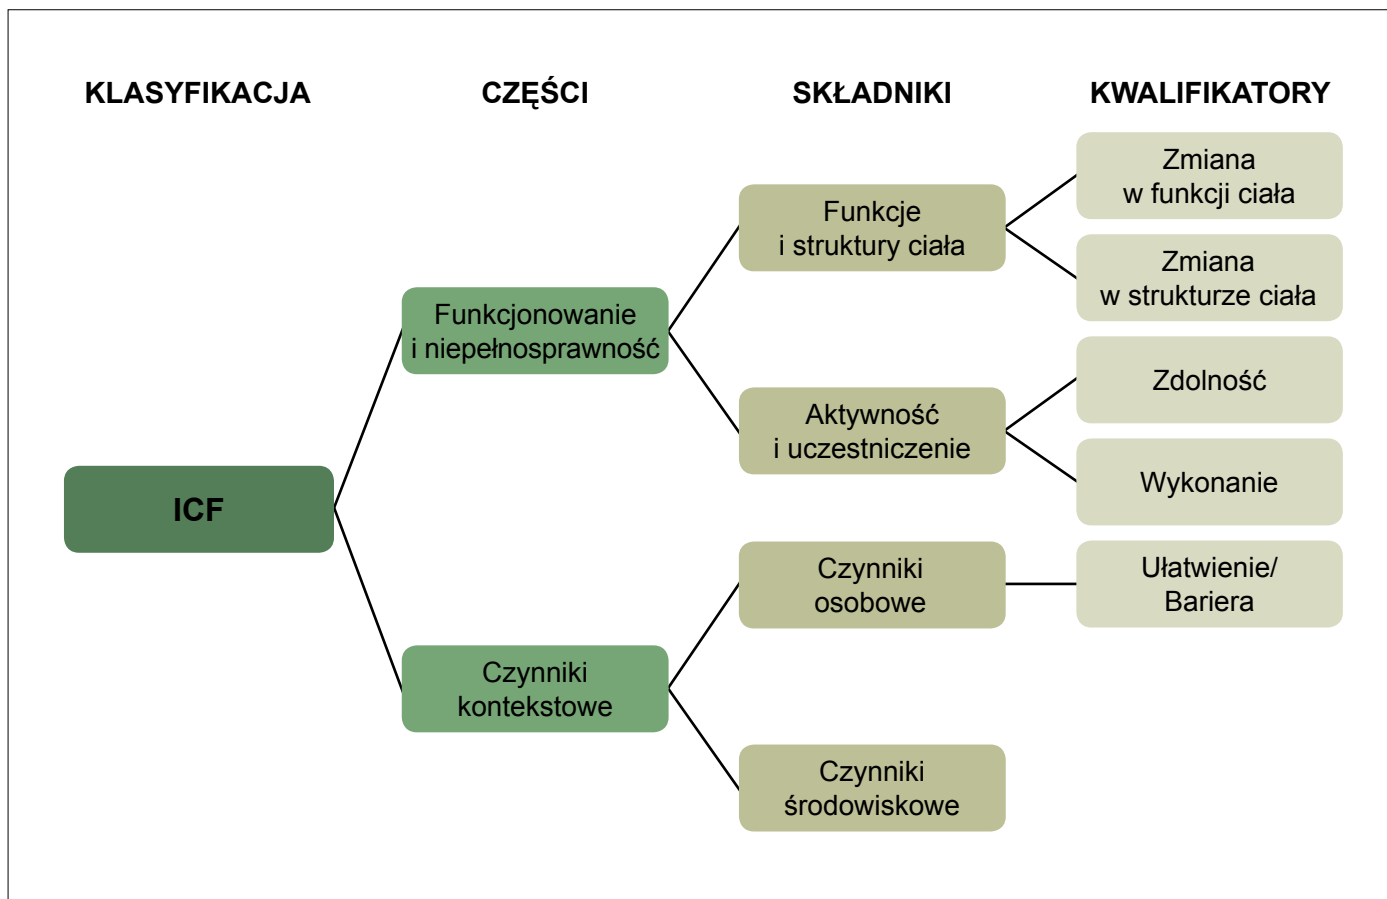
KLASYFIKACJA

CZĘŚCI

SKŁADNIKI

KWALIFIKATORY

ICF

Funkcjonowanie i niepełnosprawność

Czynniki kontekstowe

Funkcje i struktury ciała

Aktywność i uczestniczenie

Czynniki osobowe

Czynniki środowiskowe

Zmiana w funkcji ciała

Zmiana w strukturze ciała

Zdolność

Wykonanie

Ułatwienie/ Bariera